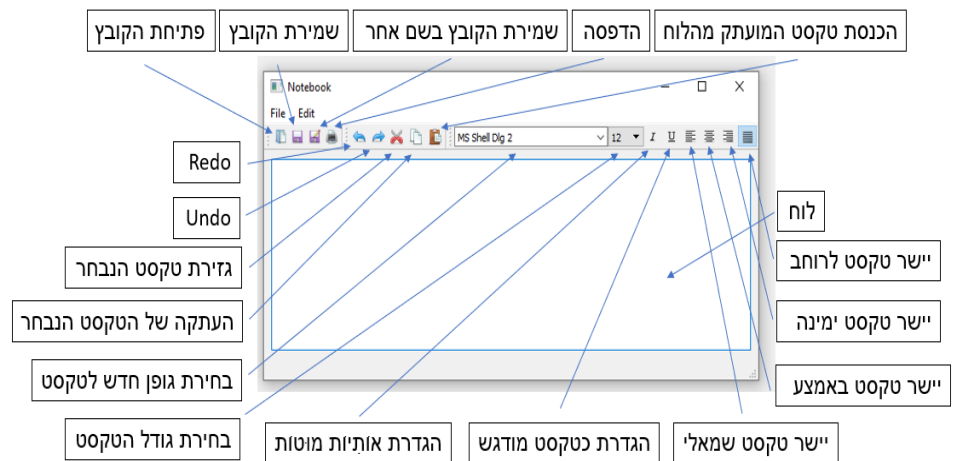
פתיחת הקובץ

שמירת הקובץ

שמירת הקובץ בשם אחר

הדפסה

הכנסת טקסט המועתק מהלוח

Notebook

File Edit

MS Shell Dlg 2

12

I

U

Redo

Undo

גזירת טקסט הנבחר

העתקה של הטקסט הנבחר

בחירת גופן חדש לטקסט

בחירת גודל הטקסט

לוח

יישר טקסט לרוחב

יישר טקסט ימינה

יישר טקסט באמצע

יישר טקסט שמאלי

הגדרת כטקסט מודגש

הגדרת אותיות מוטות